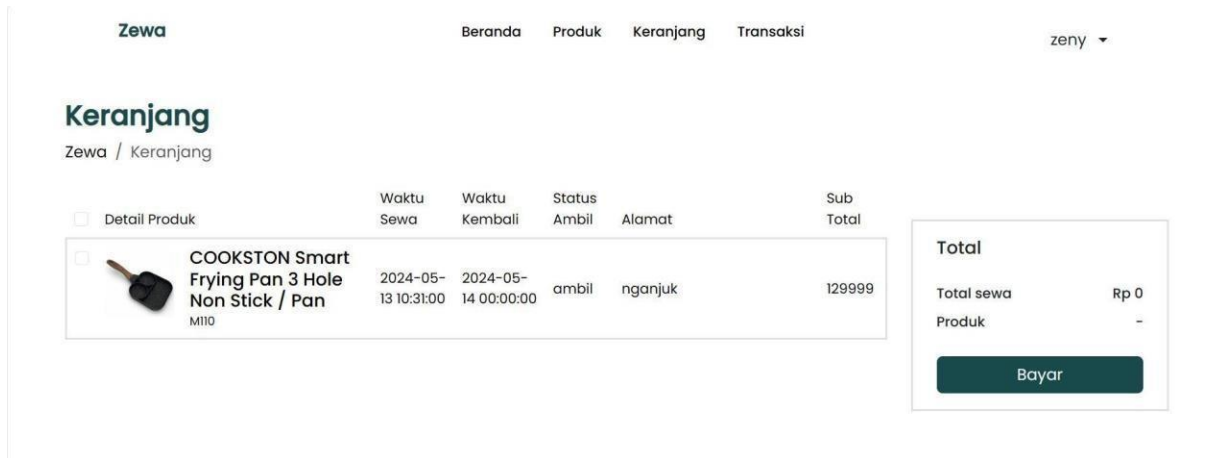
Zewa

Beranda Produk Keranjang Transaksi

zeny

Keranjang

Zewa / Keranjang

| Detail Produk | Waktu Sewa | Waktu Kembali | Status Ambil | Alamat | Sub Total |
|---|---|---|---|---|---|
| COOKSTON Smart Frying Pan 3 Hole Non Stick / Pan M110 | 2024-05-13 10:31:00 | 2024-05-14 00:00:00 | ambil | nganjuk | 129999 |

Total

Total sewa Rp 0

Produk -

Bayar